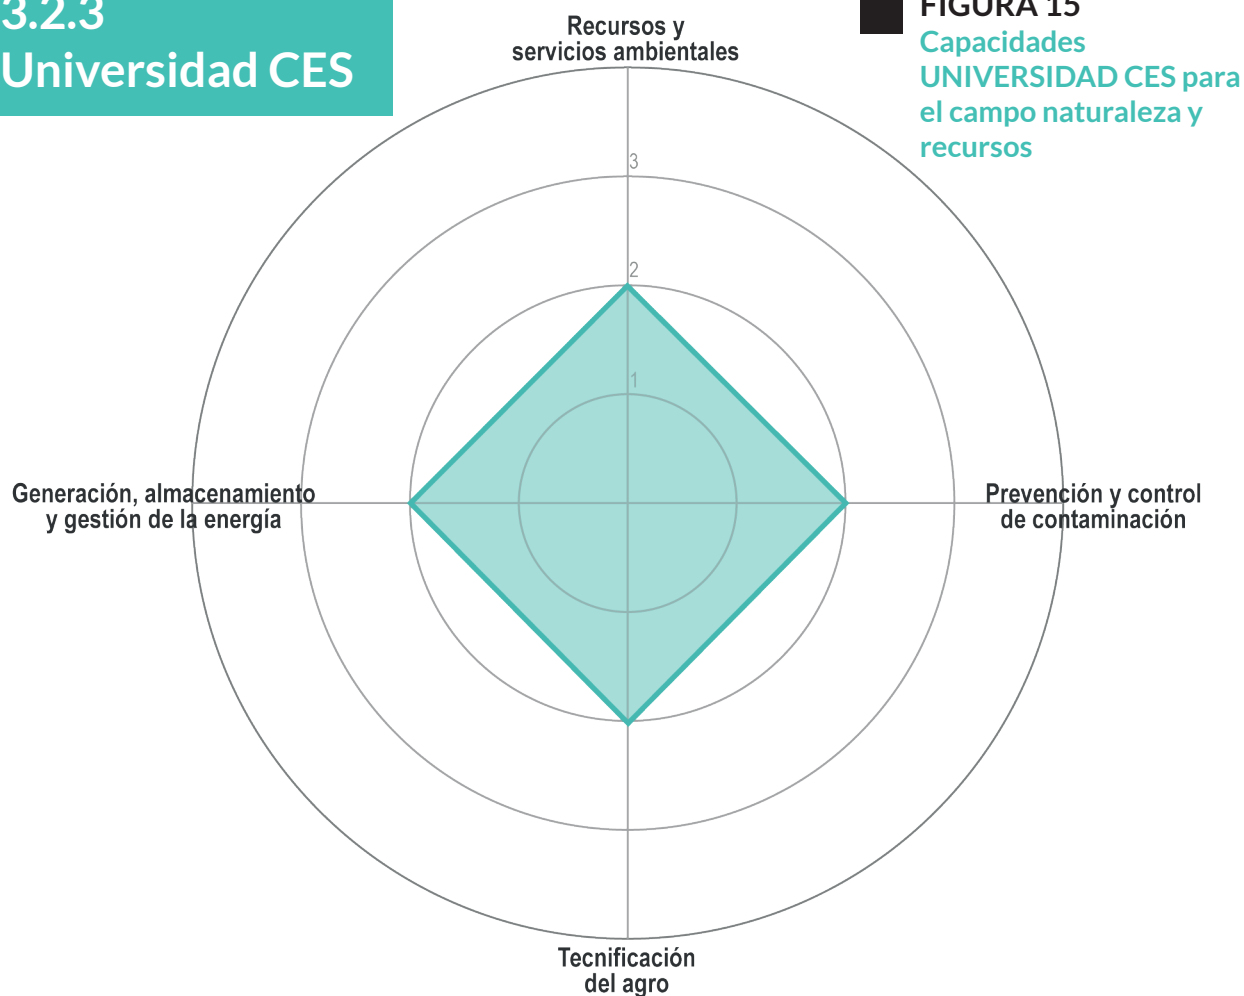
3.2.3
Universidad CES

FIGURA 15
Capacidades UNIVERSIDAD CES para el campo naturaleza y recursos

Recursos y servicios ambientales

3

2

1

Generación, almacenamiento y gestión de la energía

Prevención y control de contaminación

Tecnificación del agro